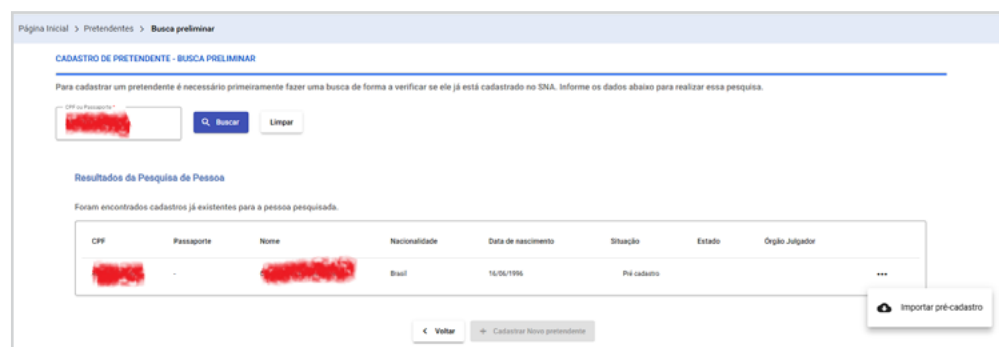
Página Inicial > Pretendentes > Busca preliminar

CADASTRO DE PRETENDENTE - BUSCA PRELIMINAR

Para cadastrar um pretendente é necessário primeiramente fazer uma busca de forma a verificar se ele já está cadastrado no SNA. Informe os dados abaixo para realizar essa pesquisa.

CPF ou Passaporte *

Buscar

Limpar

Resultados da Pesquisa de Pessoa

Foram encontrados cadastros já existentes para a pessoa pesquisada.

| CPF | Passaporte | Nome | Nacionalidade | Data de nascimento | Situação | Estado | Órgão Julgador | |
|---|---|---|---|---|---|---|---|---|
| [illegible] | - | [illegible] | Brasil | 16/06/1996 | Pré cadastro | | | ••• |

Importar pré-cadastro

< Voltar

+ Cadastrar Novo pretendente